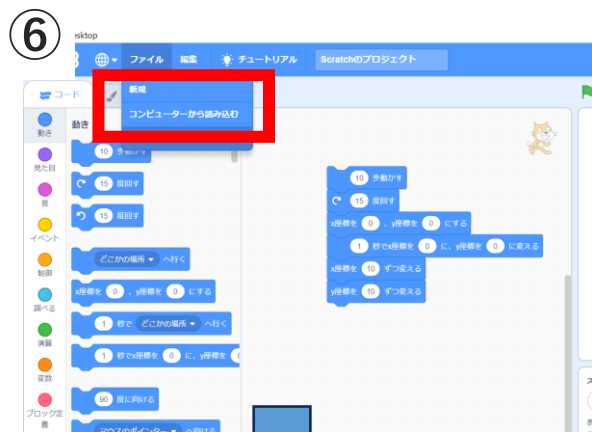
⑥

esktop

ファイル 編集 チュートリアル Scratchのプロジェクト

新規
コンピューターから読み込む

コード

動き
見た目
音
イベント
制御
調べる
演算
変数
ブロック定義

動き

10 歩動かす
15 度回す
15 度回す
どこかの場所 へ行く
x座標を 0 、y座標を 0 にする
1 秒で どこかの場所 へ行く
1 秒でx座標を 0 に、y座標を
90 度に向ける
マウスのポインター へ向ける

10 歩動かす
15 度回す
x座標を 0 、y座標を 0 にする
1 秒でx座標を 0 に、y座標を 0 に変える
x座標を 10 ずつ変える
y座標を 10 ずつ変える